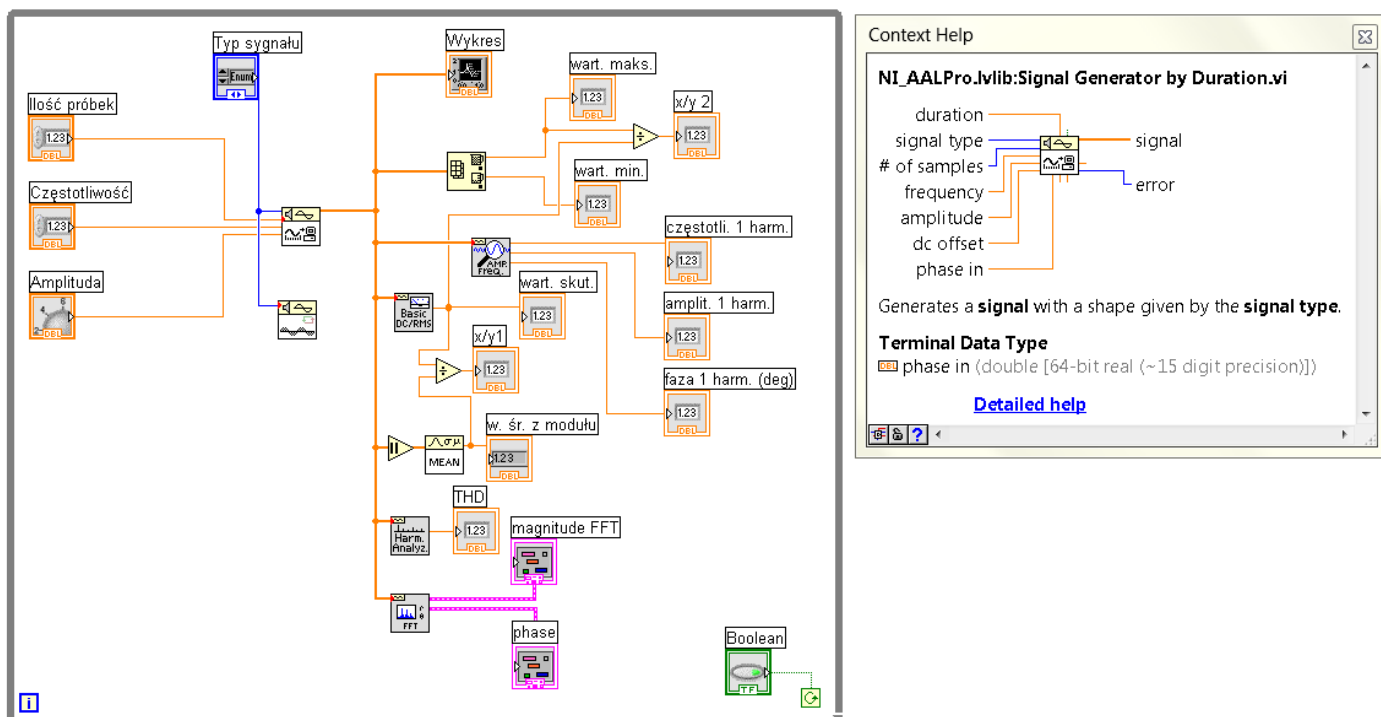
Typ sygnału
Enum
Wykres
wart. maks.
x/y 2
Ilość próbek
1.23
DBL
1.23
Częstotliwość
1.23
DBL
wart. min.
1.23
DBL
częstotli. 1 harm.
1.23
Amplituda
wart. skut.
Basic DC/RMS
1.23
amplit. 1 harm.
x/y1
1.23
1.23
faza 1 harm. (deg)
1.23
w. śr. z modułu
MEAN
1.23
THD
Harm. Analyz.
1.23
magnitude FFT
FFT
phase
Boolean
TF

Context Help
NI_AALPro.lvlib:Signal Generator by Duration.vi
duration
signal type
# of samples
frequency
amplitude
dc offset
phase in
signal
error
Generates a signal with a shape given by the signal type.
Terminal Data Type
DBL phase in (double [64-bit real (~15 digit precision)])
Detailed help